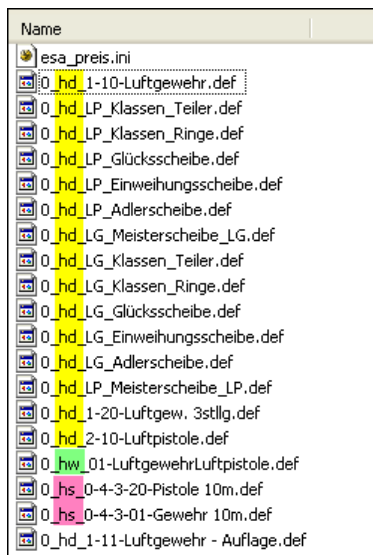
Name
esa_preis.ini
0_hd_1-10-Luftgewehr.def
0_hd_LP_Klassen_Teiler.def
0_hd_LP_Klassen_Ringe.def
0_hd_LP_Glücksscheibe.def
0_hd_LP_Einweihungsscheibe.def
0_hd_LP_Adlerscheibe.def
0_hd_LG_Meisterscheibe_LG.def
0_hd_LG_Klassen_Teiler.def
0_hd_LG_Klassen_Ringe.def
0_hd_LG_Glücksscheibe.def
0_hd_LG_Einweihungsscheibe.def
0_hd_LG_Adlerscheibe.def
0_hd_LP_Meisterscheibe_LP.def
0_hd_1-20-Luftgew. 3stllg.def
0_hd_2-10-Luftpistole.def
0_hw_01-LuftgewehrLuftpistole.def
0_hs_0-4-3-20-Pistole 10m.def
0_hs_0-4-3-01-Gewehr 10m.def
0_hd_1-11-Luftgewehr - Auflage.def